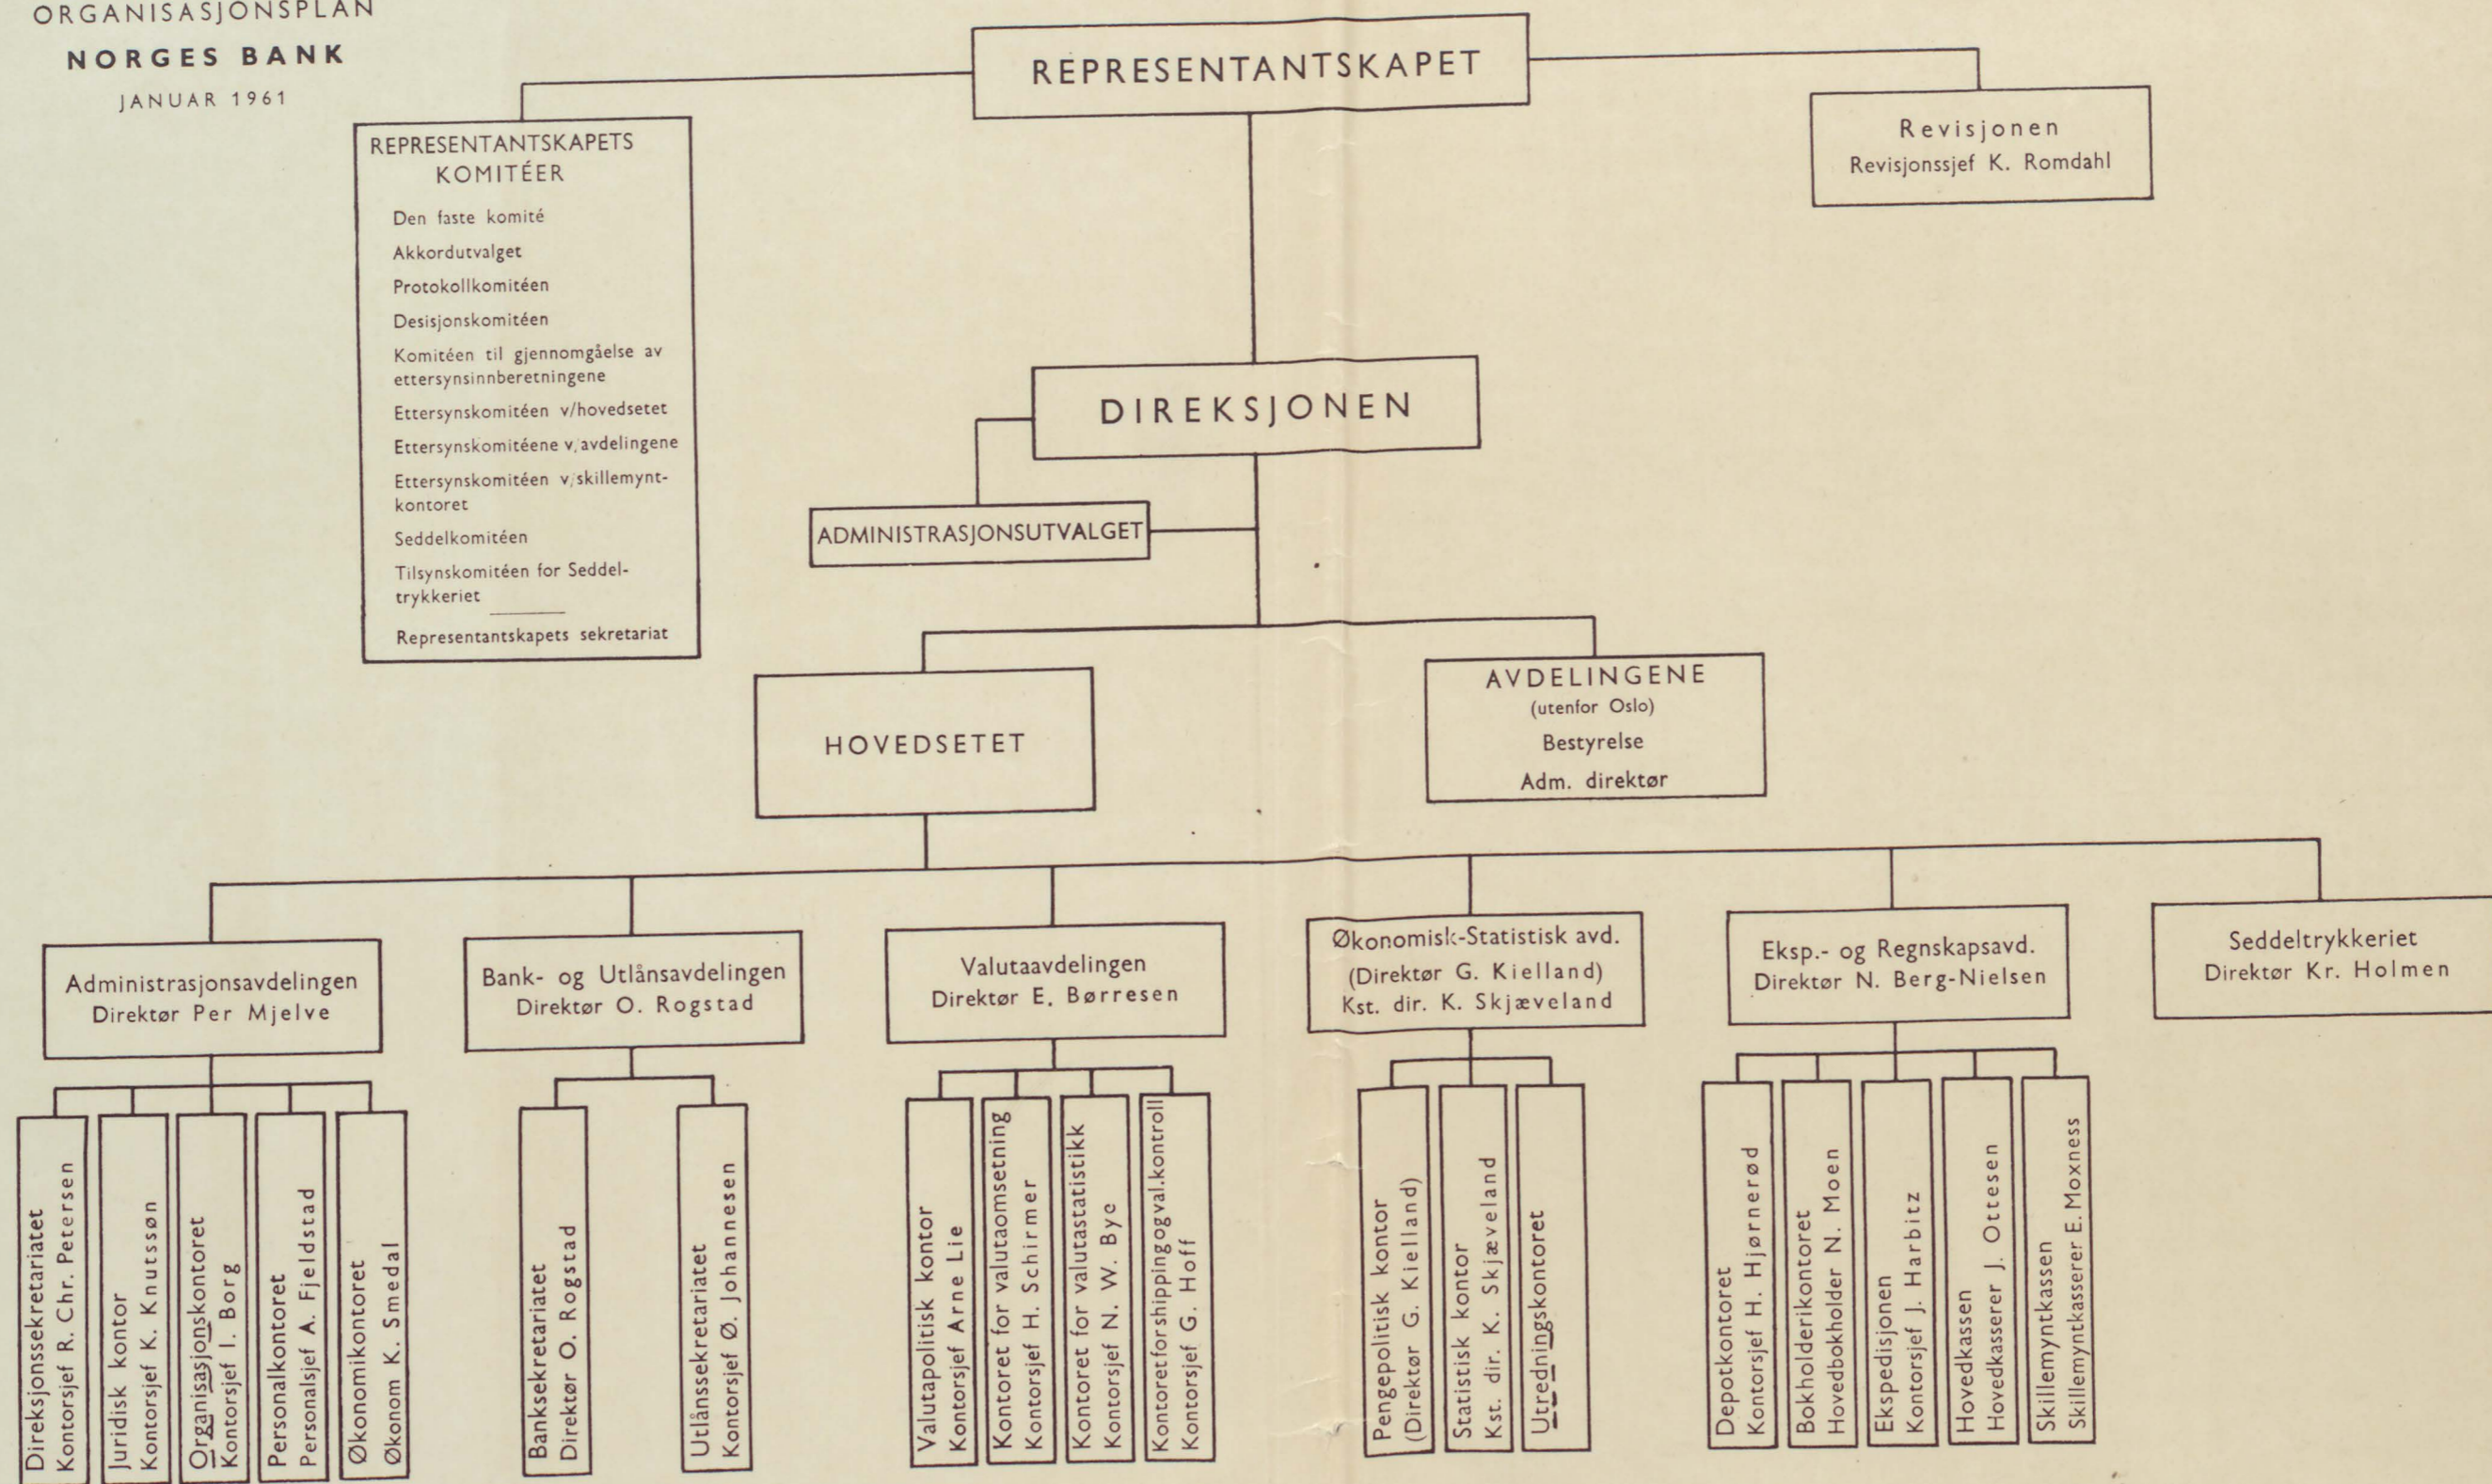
ORGANISASJONSPLAN

NORGES BANK

JANUAR 1961

REPRESENTANTSKAPET

REPRESENTANTSKAPETS KOMITÉER

Den faste komité

Akkordutvalget

Protokollkomitéen

Desisjonskomitéen

Komitéen til gjennomgåelse av ettersynsinnberetningene

Ettersynskomitéen v/hovedsetet

Ettersynskomitéene v/avdelingene

Ettersynskomitéen v/skillemyntkontoret

Seddelkomitéen

Tilsynskomitéen for Seddeltrykkeriet

Representantskapets sekretariat

Revisjonen
Revisjonssjef K. Romdahl

DIREKSJONEN

ADMINISTRASJONSUTVALGET

HOVEDSETET

AVDELINGENE
(utenfor Oslo)
Bestyrelse
Adm. direktør

Administrasjonsavdelingen
Direktør Per Mjelve

Bank- og Utlånsavdelingen
Direktør O. Rogstad

Valutaavdelingen
Direktør E. Børresen

Økonomisk-Statistisk avd.
(Direktør G. Kielland)
Kst. dir. K. Skjæveland

Eksp.- og Regnskapsavd.
Direktør N. Berg-Nielsen

Seddeltrykkeriet
Direktør Kr. Holmen

Direksjonssekretariatet
Kontorsjef R. Chr. Petersen

Juridisk kontor
Kontorsjef K. Knutssøn

Organisasjonskontoret
Kontorsjef I. Borg

Personalkontoret
Personalsjef A. Fjeldstad

Økonomikontoret
Økonom K. Smedal

Banksekretariatet
Direktør O. Rogstad

Utlånssekretariatet
Kontorsjef Ø. Johannesen

Valutapolitisk kontor
Kontorsjef Arne Lie

Kontoret for valutaomsetning
Kontorsjef H. Schirmer

Kontoret for valutastatistikk
Kontorsjef N. W. Bye

Kontoret for shipping og val.kontroll
Kontorsjef G. Hoff

Pengepolitisk kontor
(Direktør G. Kielland)

Statistisk kontor
Kst. dir. K. Skjæveland

Utredningskontoret

Depotkontoret
Kontorsjef H. Hjørnerød

Bokholderikontoret
Hovedbokholder N. Moen

Ekspedisjonen
Kontorsjef J. Harbitz

Hovedkassen
Hovedkasserer J. Ottesen

Skillemyntkassen
Skillemyntkasserer E. Moxness